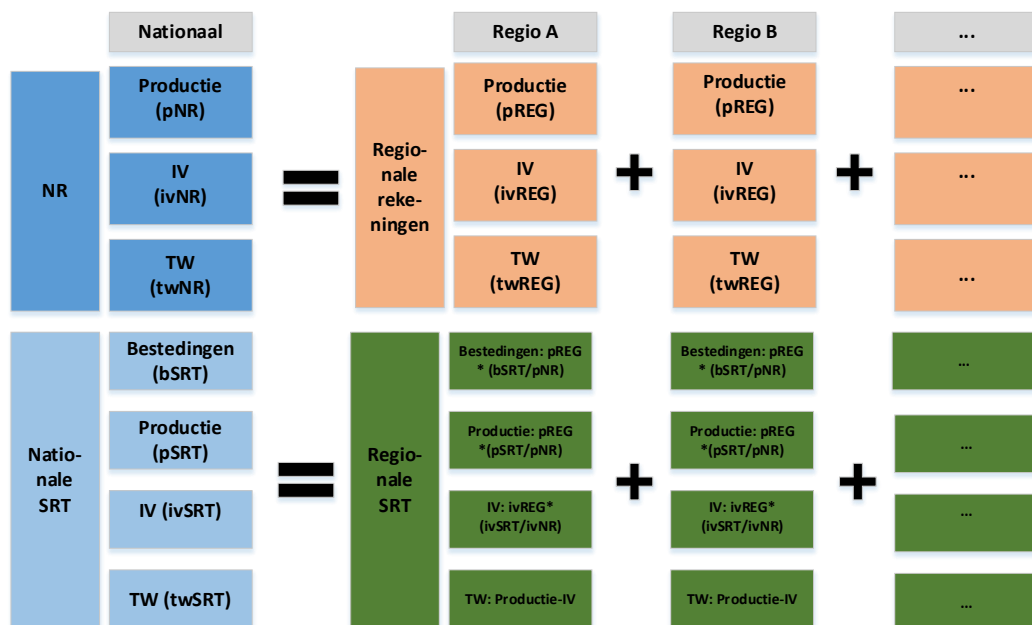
Nationaal

Regio A

Regio B

...

NR

Productie (pNR)

IV (ivNR)

TW (twNR)

=

Regionale rekeningen

Productie (pREG)

IV (ivREG)

TW (twREG)

+

Productie (pREG)

IV (ivREG)

TW (twREG)

+

...

...

...

Nationale SRT

Bestedingen (bSRT)

Productie (pSRT)

IV (ivSRT)

TW (twSRT)

=

Regionale SRT

Bestedingen: pREG * (bSRT/pNR)

Productie: pREG *(pSRT/pNR)

IV: ivREG* (ivSRT/ivNR)

TW: Productie-IV

+

Bestedingen: pREG * (bSRT/pNR)

Productie: pREG *(pSRT/pNR)

IV: ivREG* (ivSRT/ivNR)

TW: Productie-IV

+

...

...

...

...